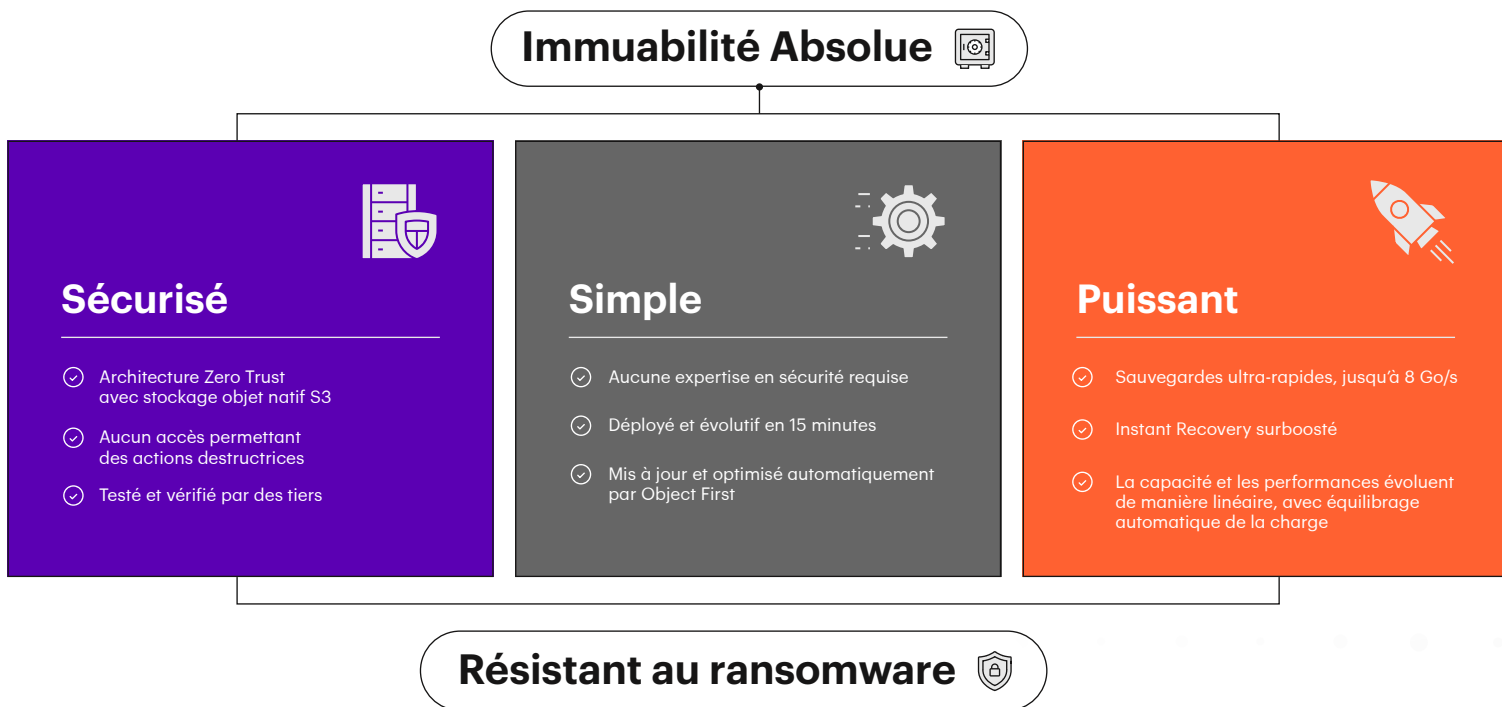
Immuabilité Absolue

Sécurisé

Architecture Zero Trust avec stockage objet natif S3

Aucun accès permettant des actions destructrices

Testé et vérifié par des tiers

Simple

Aucune expertise en sécurité requise

Déployé et évolutif en 15 minutes

Mis à jour et optimisé automatiquement par Object First

Puissant

Sauvegardes ultra-rapides, jusqu'à 8 Go/s

Instant Recovery surboosté

La capacité et les performances évoluent de manière linéaire, avec équilibrage automatique de la charge

Résistant au ransomware